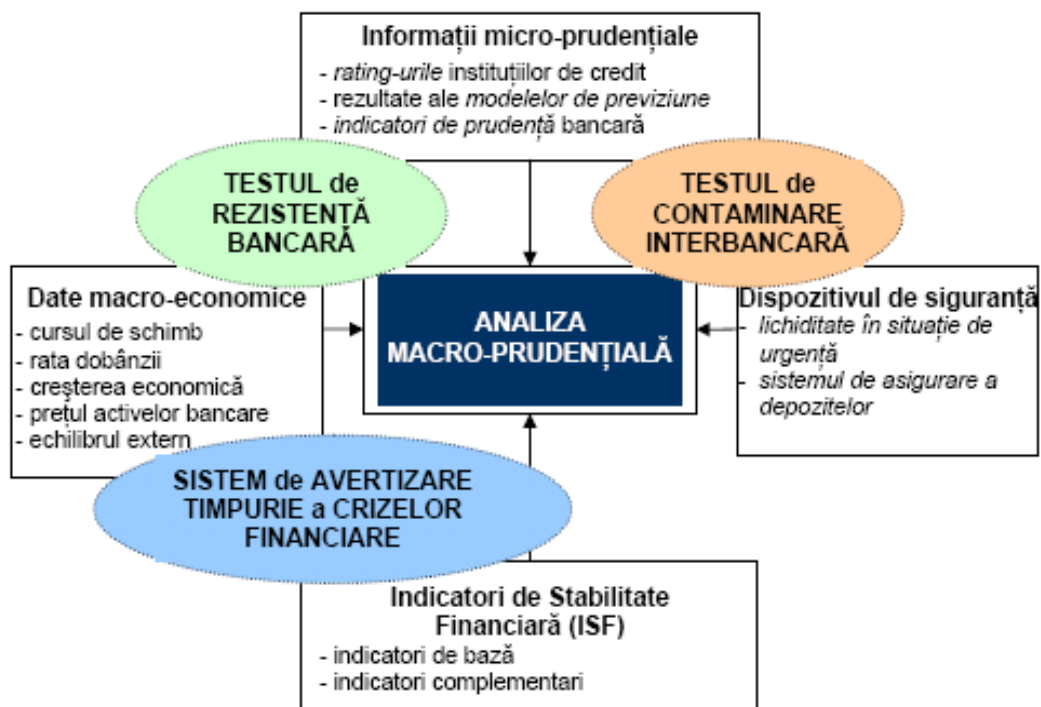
Informații micro-prudențiale
- rating-urile instituțiilor de credit
- rezultate ale modelelor de previziune
- indicatori de prudență bancară

TESTUL de REZISTENȚĂ BANCARĂ

TESTUL de CONTAMINARE INTERBANCARĂ

Date macro-economice
- cursul de schimb
- rata dobânzii
- creșterea economică
- prețul activelor bancare
- echilibrul extern

ANALIZA MACRO-PRUDENȚIALĂ

Dispozitivul de siguranță
- lichiditate în situație de urgență
- sistemul de asigurare a depozitelor

SISTEM de AVERTIZARE TIMPURIE a CRIZELOR FINANCIARE

Indicatori de Stabilitate Financiară (ISF)
- indicatori de bază
- indicatori complementari